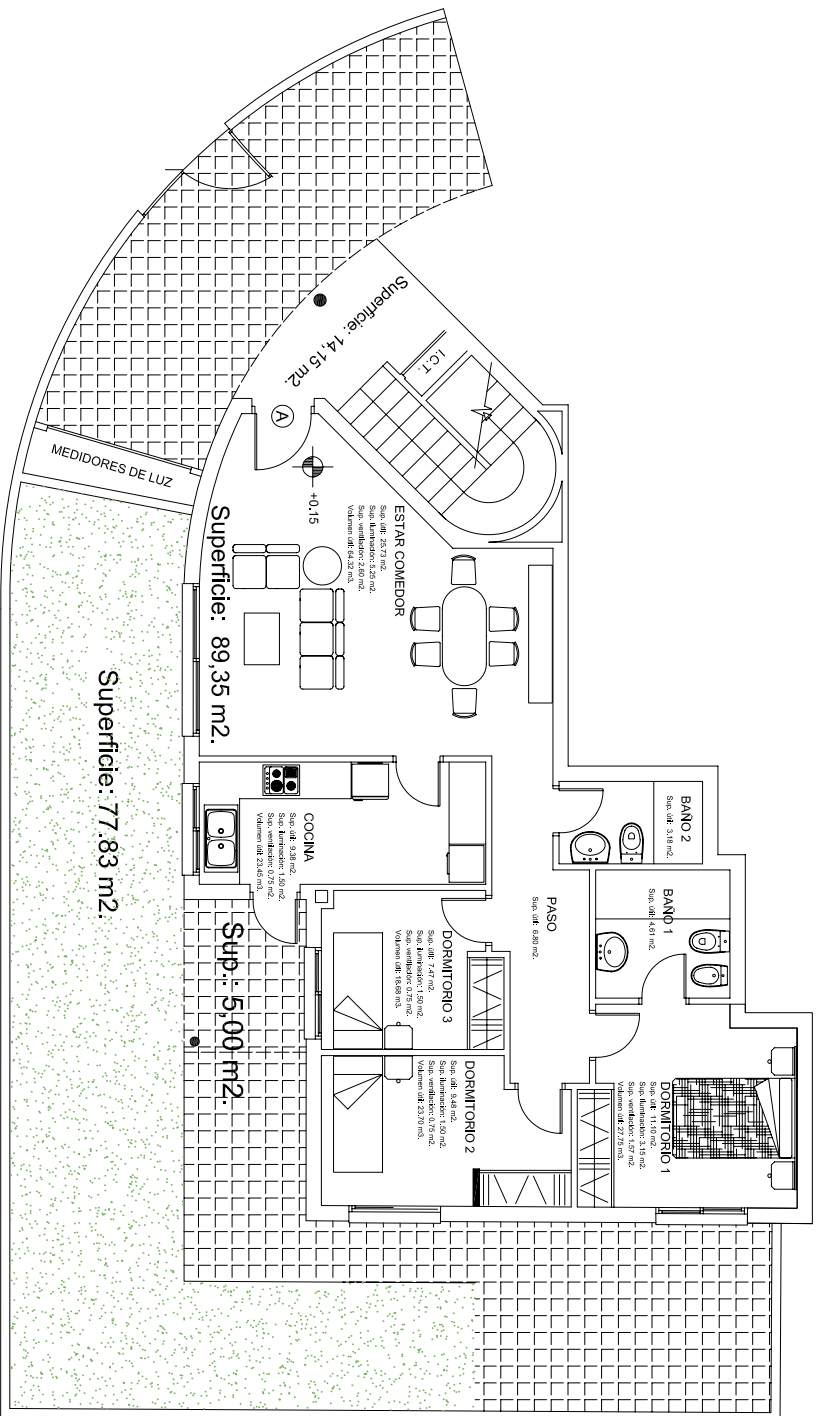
Superficie: 14,15 m2.

I.C.T.

A

MEDIDORES DE LUZ

+0.15

ESTAR COMEDOR
Sup. útil: 25,73 m2.
Sup. iluminación: 5,25 m2.
Sup. ventilación: 2,60 m2.
Volumen útil: 64,32 m3.

Superficie: 89,35 m2.

Superficie: 77.83 m2.

COCINA
Sup. útil: 9,38 m2.
Sup. iluminación: 1,50 m2.
Sup. ventilación: 0,75 m2.
Volumen útil: 23,45 m3.

BAÑO 2
Sup. útil: 3,18 m2.

BAÑO 1
Sup. útil: 4,61 m2.

PASO
Sup. útil: 6,80 m2.

Sup.: 5,00 m2.

DORMITORIO 3
Sup. útil: 7,47 m2.
Sup. iluminación: 1,50 m2.
Sup. ventilación: 0,75 m2.
Volumen útil: 18,68 m3.

DORMITORIO 2
Sup. útil: 9,48 m2.
Sup. iluminación: 1,50 m2.
Sup. ventilación: 0,75 m2.
Volumen útil: 23,70 m3.

DORMITORIO 1
Sup. útil: 11,10 m2.
Sup. iluminación: 3,15 m2.
Sup. ventilación: 1,57 m2.
Volumen útil: 27,75 m3.